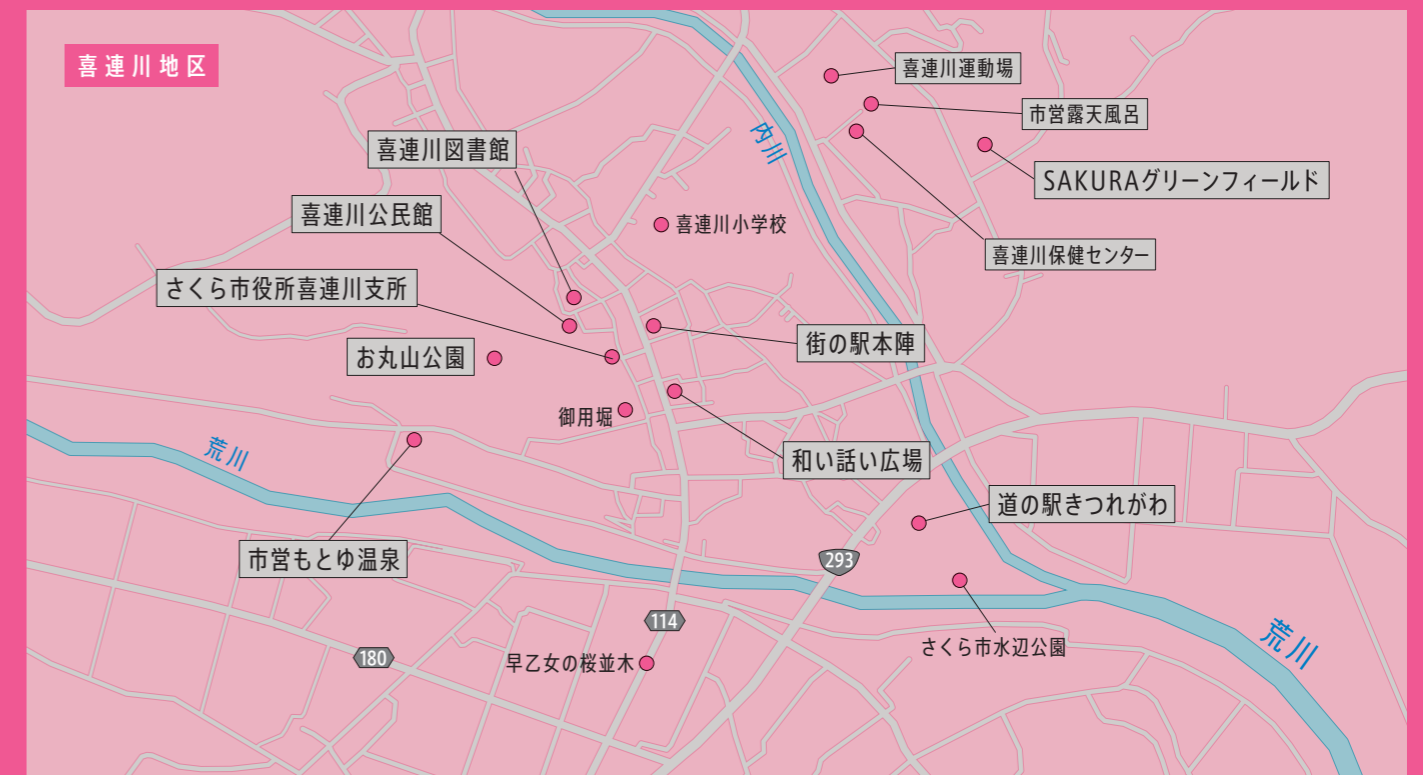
喜連川地区

喜連川運動場
市営露天風呂
内川
SAKURAグリーンフィールド
喜連川図書館
喜連川公民館
喜連川小学校
喜連川保健センター
さくら市役所喜連川支所
街の駅本陣
お丸山公園
御用堀
荒川
和い話い広場
道の駅きつれがわ
市営もとゆ温泉
293
114
さくら市水辺公園
荒川
180
早乙女の桜並木